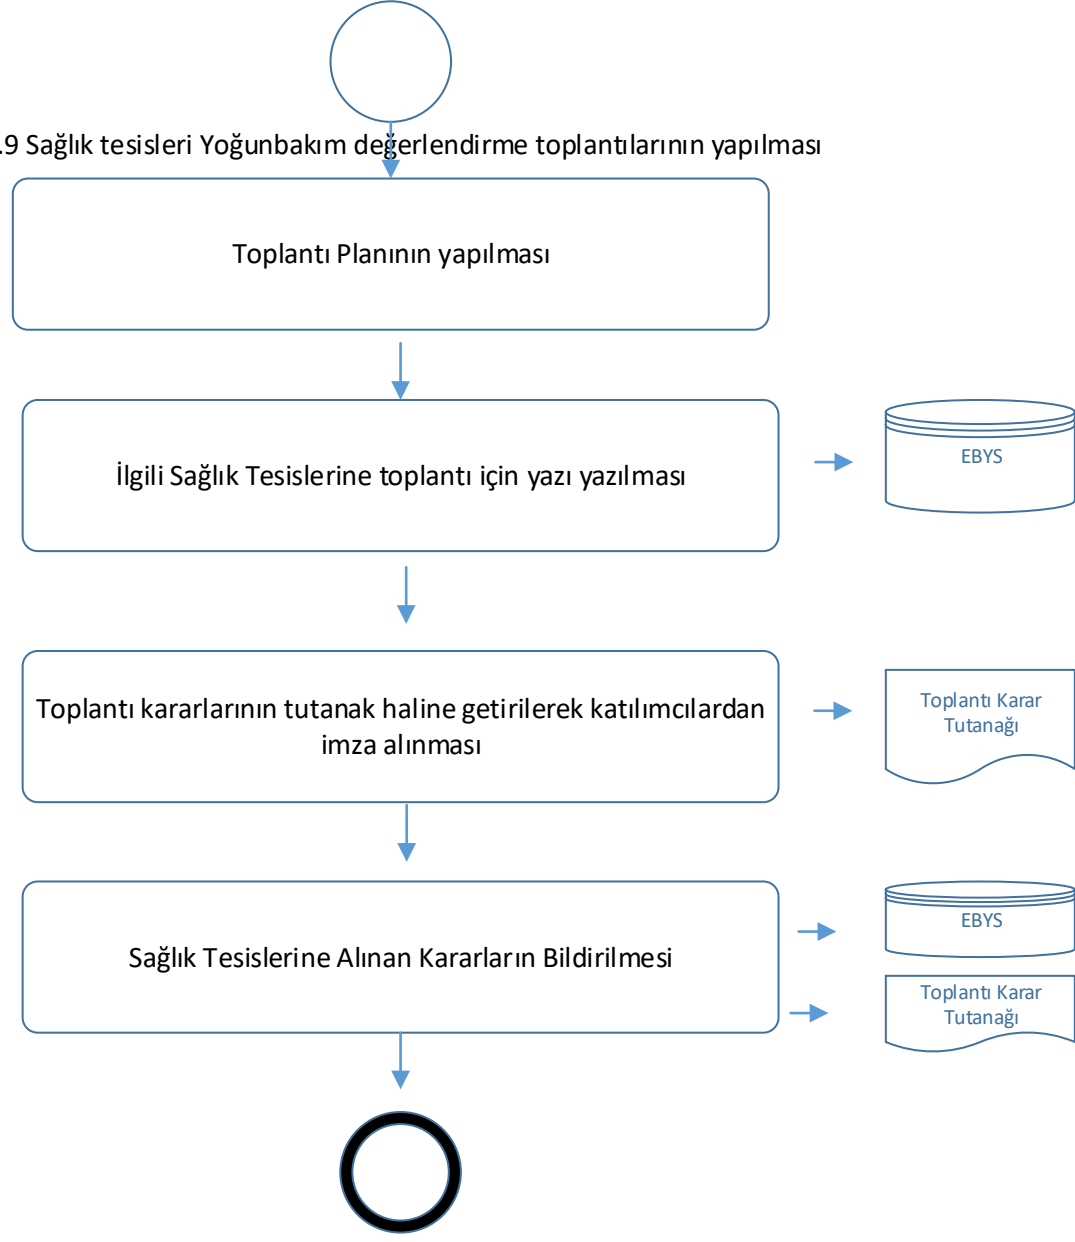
.9 Sağlık tesisleri Yoğunbakım değerlendirme toplantılarının yapılması

Toplantı Planının yapılması

İlgili Sağlık Tesislerine toplantı için yazı yazılması

EBYS

Toplantı kararlarının tutanak haline getirilerek katılımcılardan imza alınması

Toplantı Karar Tutanağı

Sağlık Tesislerine Alınan Kararların Bildirilmesi

EBYS

Toplantı Karar Tutanağı